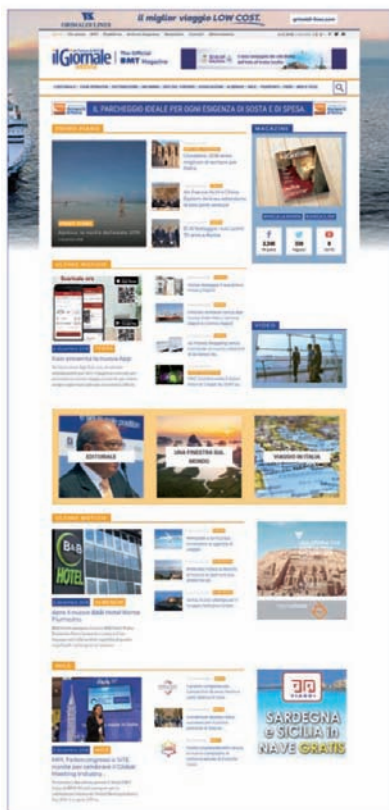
GRIMALDI LINES il miglior viaggio LOW COST.

il Giornale del Turismo

The Official BMT Magazine

IL PARCHEGGIO IDEALE PER OGNI ESIGENZA DI SOSTA E DI SPESA.

PRIMO PIANO

MAGAZINE

SFOGLIA ONLINE

SEZIONE MOBILITÀ

Bsarsale arte

VIDEO

EDITORIALE

UNA FINESTRA SUL MONDO

VIAGGIO IN ITALIA

B&B HOTEL

SARDEGNA e SICILIA in NAVE GRATIS